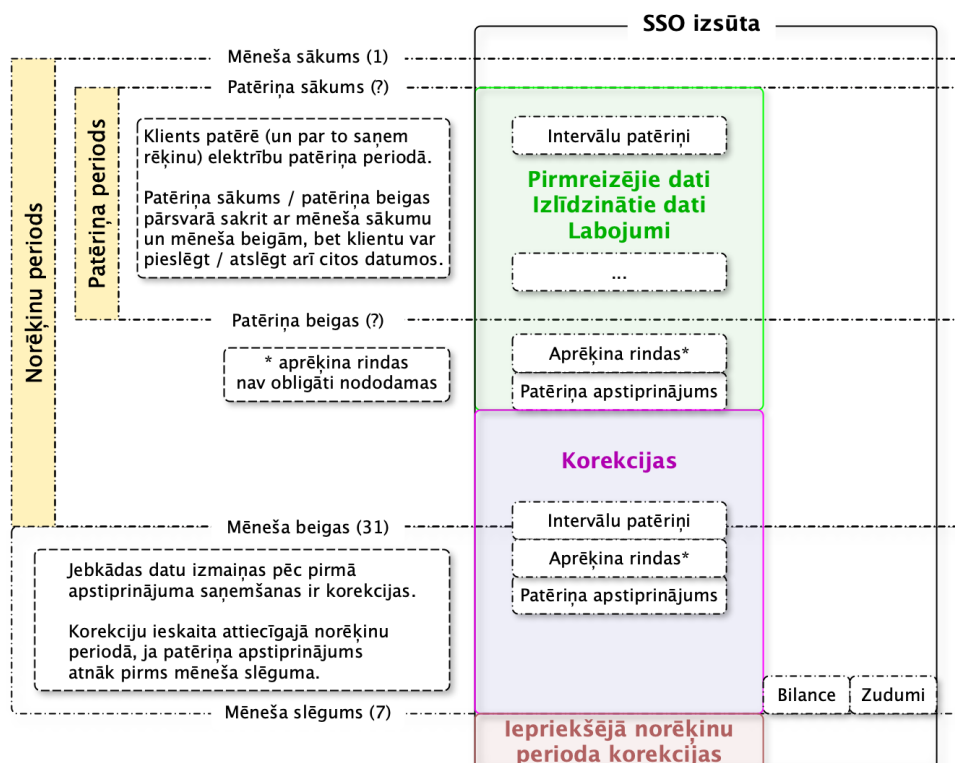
SSO izsūta

Mēneša sākums (1)

Patēriņa sākums (?)

Norēķinu periods

Patēriņa periods

Klients patērē (un par to saņem rēķinu) elektrību patēriņa periodā.

Patēriņa sākums / patēriņa beigas pārsvarā sakrīt ar mēneša sākumu un mēneša beigām, bet klientu var pieslēgt / atslēgt arī citos datumos.

Intervālu patēriņi

Pirmreizējie dati
Izlīdzinātie dati
Labojumi

...

Patēriņa beigas (?)

* aprēķina rindas nav obligāti nododamas

Aprēķina rindas*

Patēriņa apstiprinājums

Korekcijas

Mēneša beigas (31)

Intervālu patēriņi

Aprēķina rindas*

Patēriņa apstiprinājums

Jebkādas datu izmaiņas pēc pirmā apstiprinājuma saņemšanas ir korekcijas.

Korekciju ieskaita attiecīgajā norēķinu periodā, ja patēriņa apstiprinājums atnāk pirms mēneša slēguma.

Bilance

Zudumi

Mēneša slēgums (7)

Iepriekšējā norēķinu perioda korekcijas